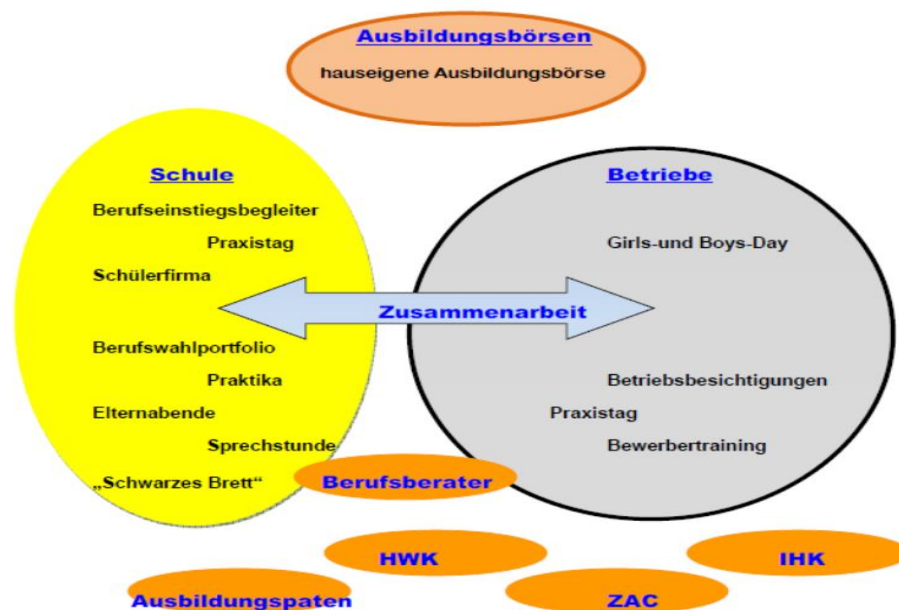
Ausbildungsbörsen
hauseigene Ausbildungsbörse

Schule
Berufseinstiegsbegleiter
Praxistag
Schülerfirma
Berufswahlportfolio
Praktika
Elternabende
Sprechstunde
„Schwarzes Brett“

Zusammenarbeit

Betriebe
Girls-und Boys-Day
Betriebsbesichtigungen
Praxistag
Bewerbertraining

Berufsberater

HWK

IHK

Ausbildungspaten

ZAC